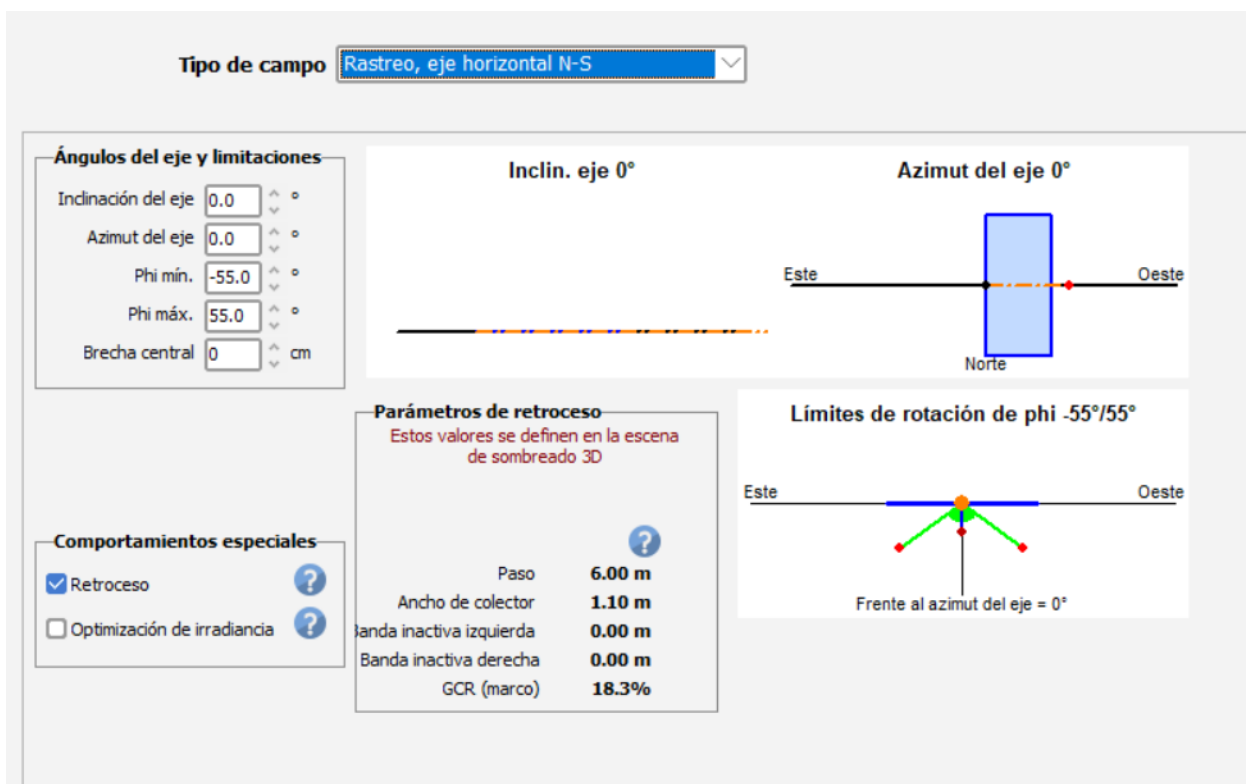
Tipo de campo Rastreo, eje horizontal N-S

Ángulos del eje y limitaciones

Inclinación del eje 0.0 °

Azimut del eje 0.0 °

Phi mín. -55.0 °

Phi máx. 55.0 °

Brecha central 0 cm

Inclin. eje 0°

Azimut del eje 0°

Este

Oeste

Norte

Parámetros de retroceso

Estos valores se definen en la escena de sombreado 3D

Límites de rotación de phi -55°/55°

Este

Oeste

Frente al azimut del eje = 0°

Comportamientos especiales

Retroceso

Optimización de irradiancia

| Paso | 6.00 m |
|---|---|
| Ancho de colector | 1.10 m |
| 3anda inactiva izquierda | 0.00 m |
| Banda inactiva derecha | 0.00 m |
| GCR (marco) | 18.3% |